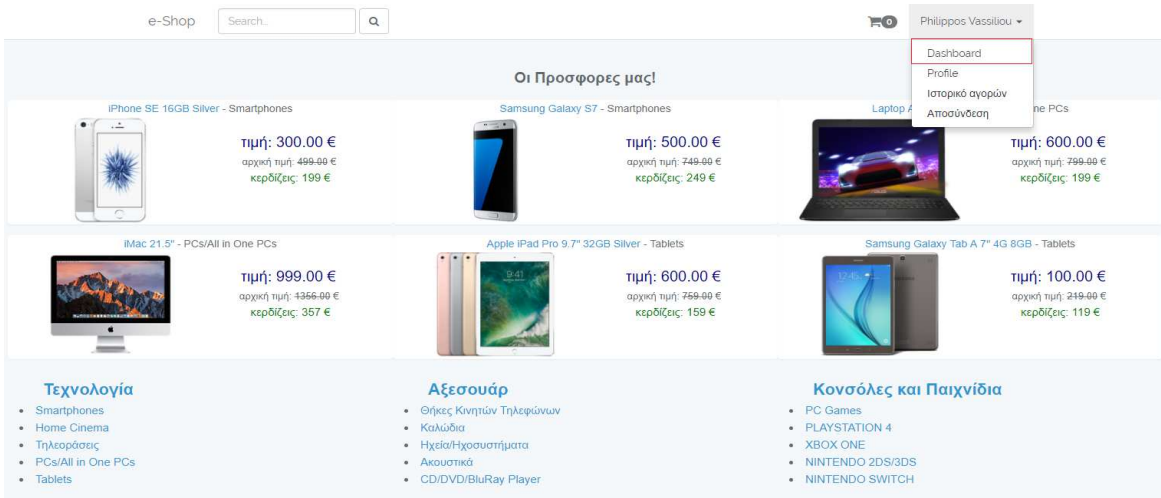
e-Shop

Search..

0

Philippos Vassiliou

Dashboard
Profile
Ιστορικό αγορών
Αποσύνδεση

Οι Προσφορες μας!

iPhone SE 16GB Silver - Smartphones
τιμή: 300.00 €
αρχική τιμή: 499.00 €
κερδίζεις: 199 €

Samsung Galaxy S7 - Smartphones
τιμή: 500.00 €
αρχική τιμή: 749.00 €
κερδίζεις: 249 €

Laptop A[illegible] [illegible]ne PCs
τιμή: 600.00 €
αρχική τιμή: 799.00 €
κερδίζεις: 199 €

iMac 21.5" - PCs/All in One PCs
τιμή: 999.00 €
αρχική τιμή: 1356.00 €
κερδίζεις: 357 €

Apple iPad Pro 9.7" 32GB Silver - Tablets
τιμή: 600.00 €
αρχική τιμή: 759.00 €
κερδίζεις: 159 €

Samsung Galaxy Tab A 7" 4G 8GB - Tablets
τιμή: 100.00 €
αρχική τιμή: 219.00 €
κερδίζεις: 119 €

Τεχνολογία
- Smartphones
- Home Cinema
- Τηλεοράσεις
- PCs/All in One PCs
- Tablets

Αξεσουάρ
- Θήκες Κινητών Τηλεφώνων
- Καλώδια
- Ηχεία/Ηχοσυστήματα
- Ακουστικά
- CD/DVD/BluRay Player

Κονσόλες και Παιχνίδια
- PC Games
- PLAYSTATION 4
- XBOX ONE
- NINTENDO 2DS/3DS
- NINTENDO SWITCH